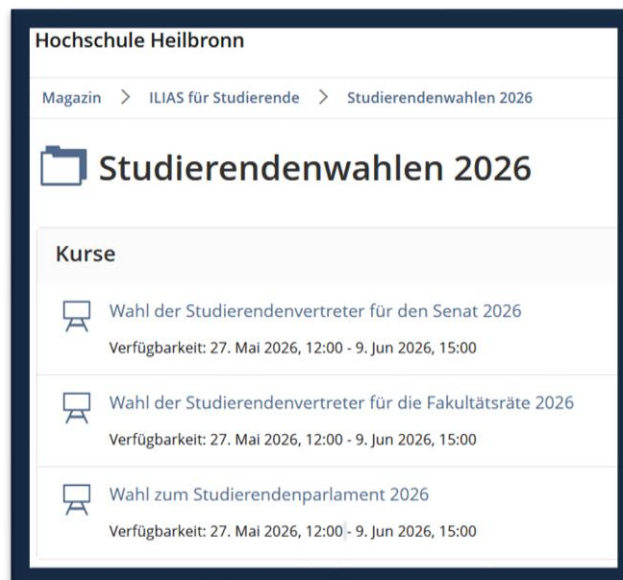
Hochschule Heilbronn

Magazin > ILIAS für Studierende > Studierendenwahlen 2026

Studierendenwahlen 2026

Kurse

Wahl der Studierendenvertreter für den Senat 2026
Verfügbarkeit: 27. Mai 2026, 12:00 - 9. Jun 2026, 15:00

Wahl der Studierendenvertreter für die Fakultätsräte 2026
Verfügbarkeit: 27. Mai 2026, 12:00 - 9. Jun 2026, 15:00

Wahl zum Studierendenparlament 2026
Verfügbarkeit: 27. Mai 2026, 12:00 - 9. Jun 2026, 15:00